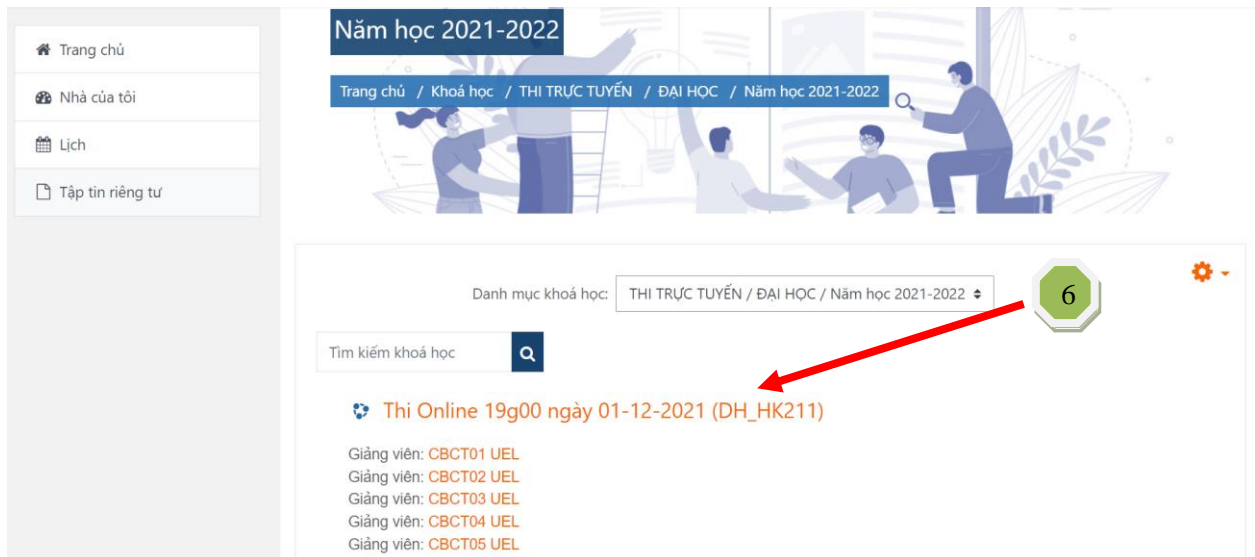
Trang chủ

Nhà của tôi

Lịch

Tập tin riêng tư

Năm học 2021-2022

Trang chủ / Khoá học / THI TRỰC TUYẾN / ĐẠI HỌC / Năm học 2021-2022

Danh mục khoá học: THI TRỰC TUYẾN / ĐẠI HỌC / Năm học 2021-2022

6

Tìm kiếm khoá học

Thi Online 19g00 ngày 01-12-2021 (DH_HK211)

Giảng viên: CBCT01 UEL
Giảng viên: CBCT02 UEL
Giảng viên: CBCT03 UEL
Giảng viên: CBCT04 UEL
Giảng viên: CBCT05 UEL